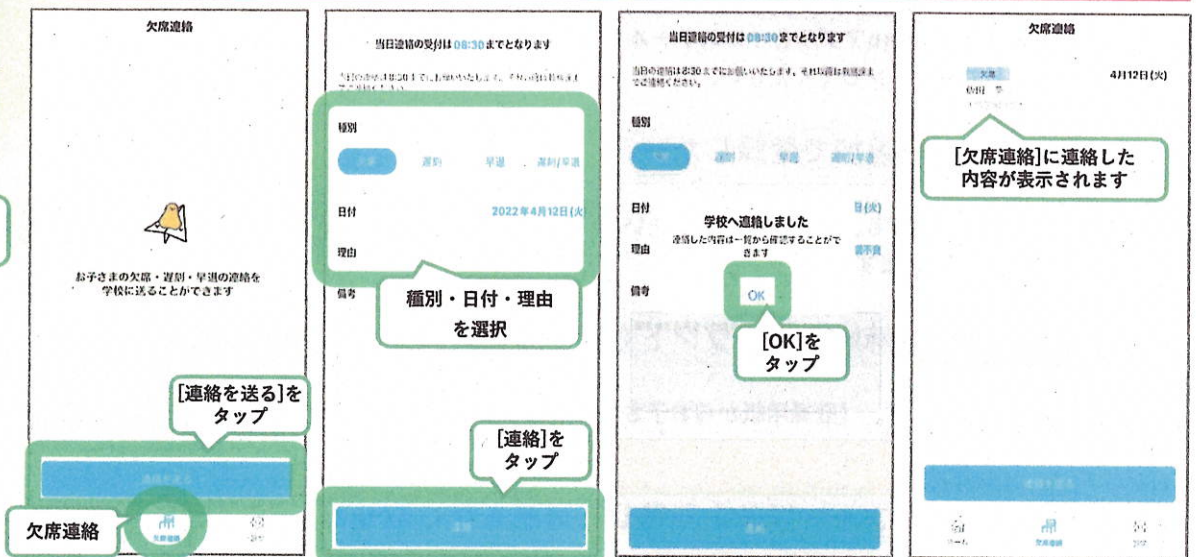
欠席連絡

お子さまの欠席・遅刻・早退の連絡を学校に送ることができます

[連絡を送る]をタップ

連絡を送る

欠席連絡

欠席連絡

当日連絡の受付は08:30までとなります

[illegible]

種別

欠席　遅刻　早退　遅刻/早退

日付　2022年4月12日(火)

理由

備考

種別・日付・理由を選択

[連絡]をタップ

連絡

当日連絡の受付は08:30までとなります

当日の連絡は8:30までにお願いいたします。それ以降は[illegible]

種別

欠席　遅刻　早退　遅刻/早退

日付　日(火)

学校へ連絡しました

連絡した内容は一覧から確認することができます

理由

備考

OK

[OK]をタップ

連絡

欠席連絡

欠席　4月12日(火)

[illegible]

[欠席連絡]に連絡した内容が表示されます

連絡を送る

ホーム　欠席連絡　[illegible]